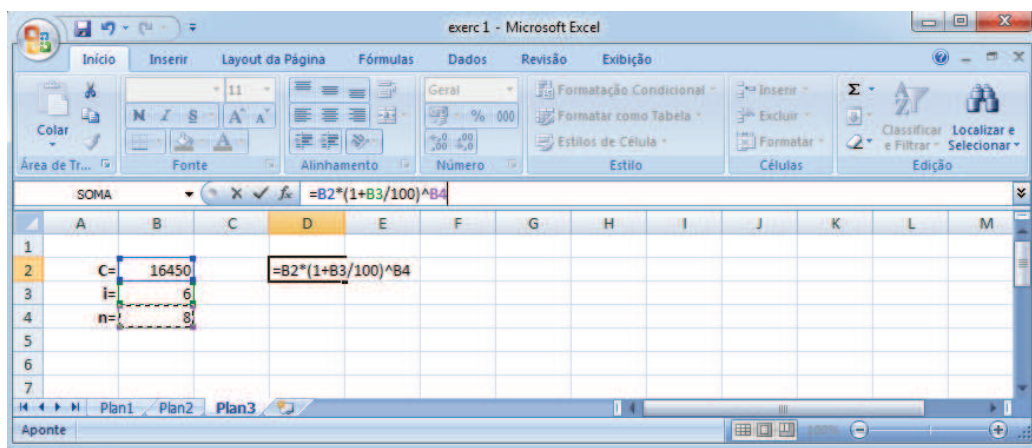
exerc 1 - Microsoft Excel

Início | Inserir | Layout da Página | Fórmulas | Dados | Revisão | Exibição

Colar
Área de Tr...
11
N I S A A
Fonte
Alinhamento
Geral
% 000
,00 ,0
Número
Formatação Condicional
Formatar como Tabela
Estilos de Célula
Estilo
Inserir
Excluir
Formatar
Células
Σ
Classificar e Filtrar
Localizar e Selecionar
Edição

SOMA | $f_x$ | =B2*(1+B3/100)^B4

| | A | B | C | D | E | F | G | H | I | J | K | L | M |
|---|---|---|---|---|---|---|---|---|---|---|---|---|---|
| 1 | | | | | | | | | | | | | |
| 2 | C= | 16450 | | =B2*(1+B3/100)^B4 | | | | | | | | | |
| 3 | i= | 6 | | | | | | | | | | | |
| 4 | n= | 8 | | | | | | | | | | | |
| 5 | | | | | | | | | | | | | |
| 6 | | | | | | | | | | | | | |
| 7 | | | | | | | | | | | | | |

Plan1 | Plan2 | Plan3

Aponte